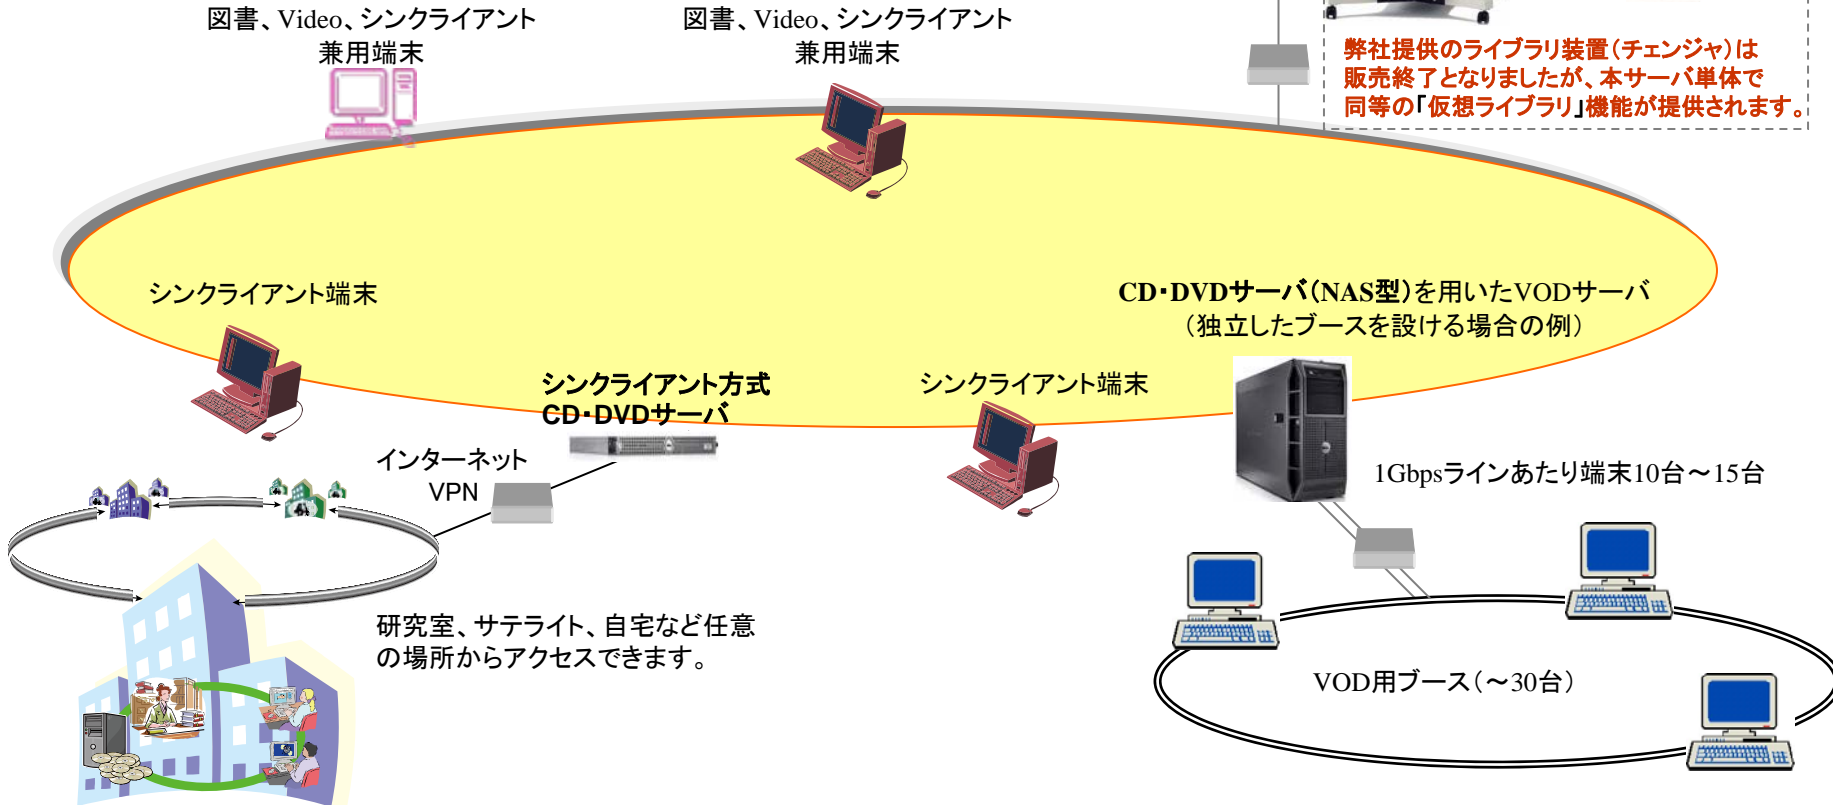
図書、Video、シンクライアント
兼用端末

図書、Video、シンクライアント
兼用端末

弊社提供のライブラリ装置（チェンジャ）は
販売終了となりましたが、本サーバ単体で
同等の「仮想ライブラリ」機能が提供されます。

シンクライアント端末

CD･DVDサーバ（NAS型）を用いたVODサーバ
（独立したブースを設ける場合の例）

シンクライアント方式
CD･DVDサーバ

シンクライアント端末

インターネット
VPN

1Gbpsラインあたり端末10台～15台

研究室、サテライト、自宅など任意
の場所からアクセスできます。

VOD用ブース（～30台）